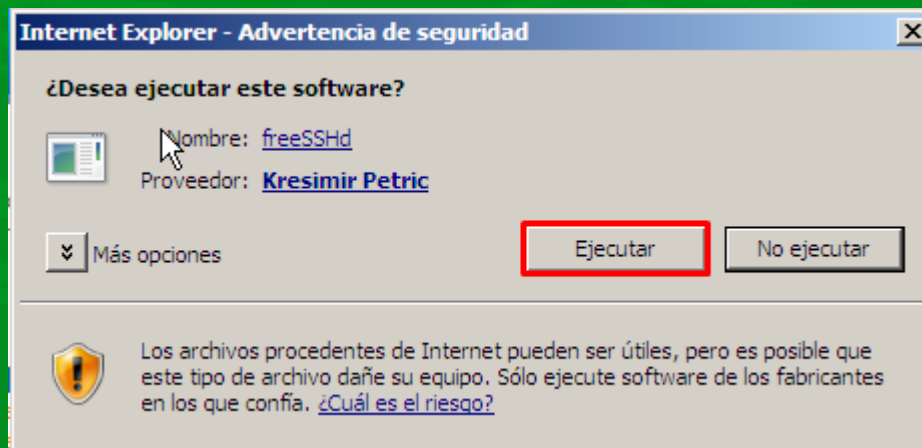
Internet Explorer - Advertencia de seguridad

¿Desea ejecutar este software?

Nombre: freeSSHd

Proveedor: Kresimir Petric

Más opciones

Ejecutar

No ejecutar

Los archivos procedentes de Internet pueden ser útiles, pero es posible que este tipo de archivo dañe su equipo. Sólo ejecute software de los fabricantes en los que confía. ¿Cuál es el riesgo?